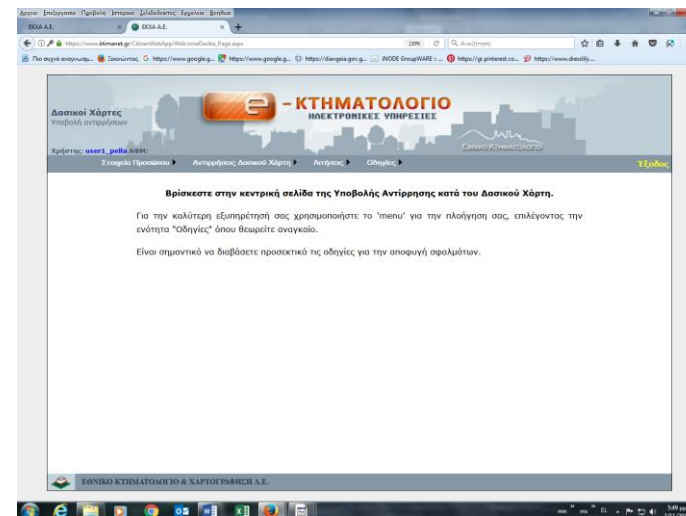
Αρχείο Επεξεργασία Προβολή Ιστορικό Σελιδοδείκτες Εργαλεία Βοήθεια

ΕΚΧΑ Α.Ε.

ΕΚΧΑ Α.Ε.

https://www.ktimanet.gr/CitizenWebApp/WelcomeDasika_Page.aspx

Αναζήτηση

Πιο συχνά αναγνωσμ... Ξεκινώντας G https://www.google.g... https://www.google.g... https://diavgeia.gov.g... iNODE GroupWARE :... https://gr.pinterest.co... https://www.dressilly...

Δασικοί Χάρτες
Υποβολή αντιρρήσεων

e -ΚΤΗΜΑΤΟΛΟΓΙΟ
ΗΛΕΚΤΡΟΝΙΚΕΣ ΥΠΗΡΕΣΙΕΣ

ΕΘΝΙΚΟ ΚΤΗΜΑΤΟΛΟΓΙΟ

Χρήστης: user1_pella ΑΦΜ:

Στοιχεία Προσώπου | Αντιρρήσεις Δασικού Χάρτη | Αιτήσεις | Οδηγίες

Έξοδος

Βρίσκεστε στην κεντρική σελίδα της Υποβολής Αντίρρησης κατά του Δασικού Χάρτη.

Για την καλύτερη εξυπηρέτησή σας χρησιμοποιήστε το "menu" για την πλοήγηση σας, επιλέγοντας την ενότητα "Οδηγίες" όπου θεωρείτε αναγκαίο.

Είναι σημαντικό να διαβάσετε προσεκτικά τις οδηγίες για την αποφυγή σφαλμάτων.

ΕΘΝΙΚΟ ΚΤΗΜΑΤΟΛΟΓΙΟ & ΧΑΡΤΟΓΡΑΦΗΣΗ Α.Ε.

EL

3:49 μμ